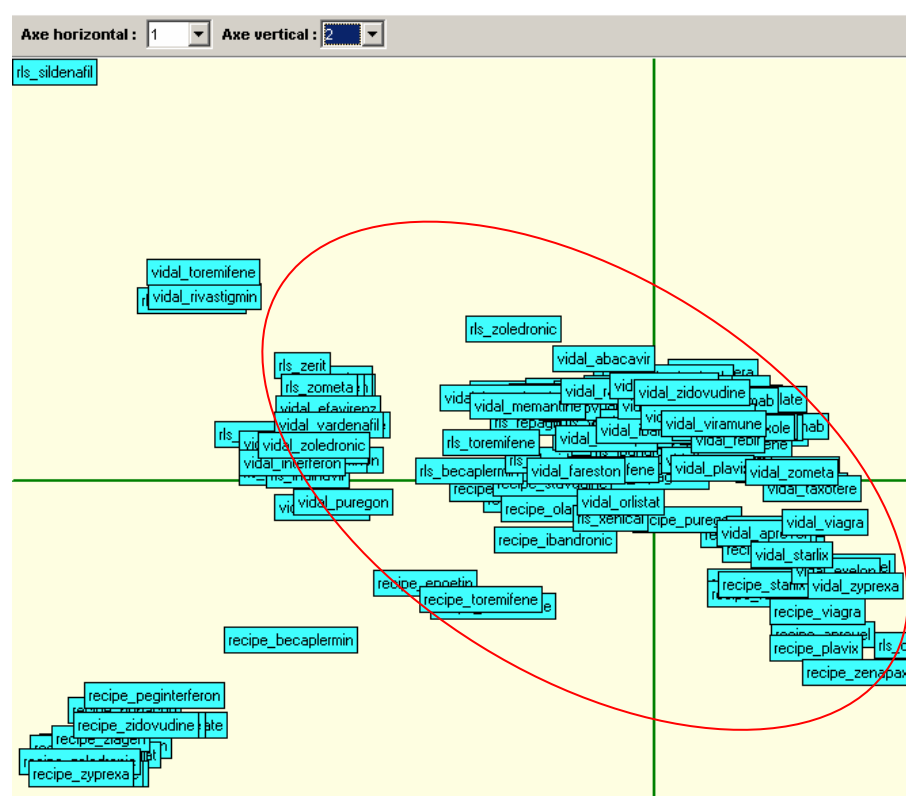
Axe horizontal : 1 Axe vertical : 2

rls_sildenafil

vidal_toremifene
vidal_rivastigmin

rls_zoledronic
vidal_abacavir

rls_zerit
rls_zometa
vidal_efavirenz
vidal_vardenafil
vidal_zoledronic
vidal_interferon
vidal_puregon

vidal_memantine
vidal_zidovudine
vidal_viramune
rls_toremifene
rls_becaplermin
vidal_fareston
vidal_plavix
vidal_zometa
vidal_taxotere
vidal_orlistat
rls_xenical
recipe_puregon
recipe_ibandronic
vidal_aprovel
vidal_viagra
vidal_starlix
vidal_zyprexa
recipe_starlix
recipe_viagra
recipe_plavix
recipe_zenapax

recipe_epoetin
recipe_toremifene

recipe_becaplermin

recipe_peginterferon
recipe_zidovudine
recipe_zyprexa